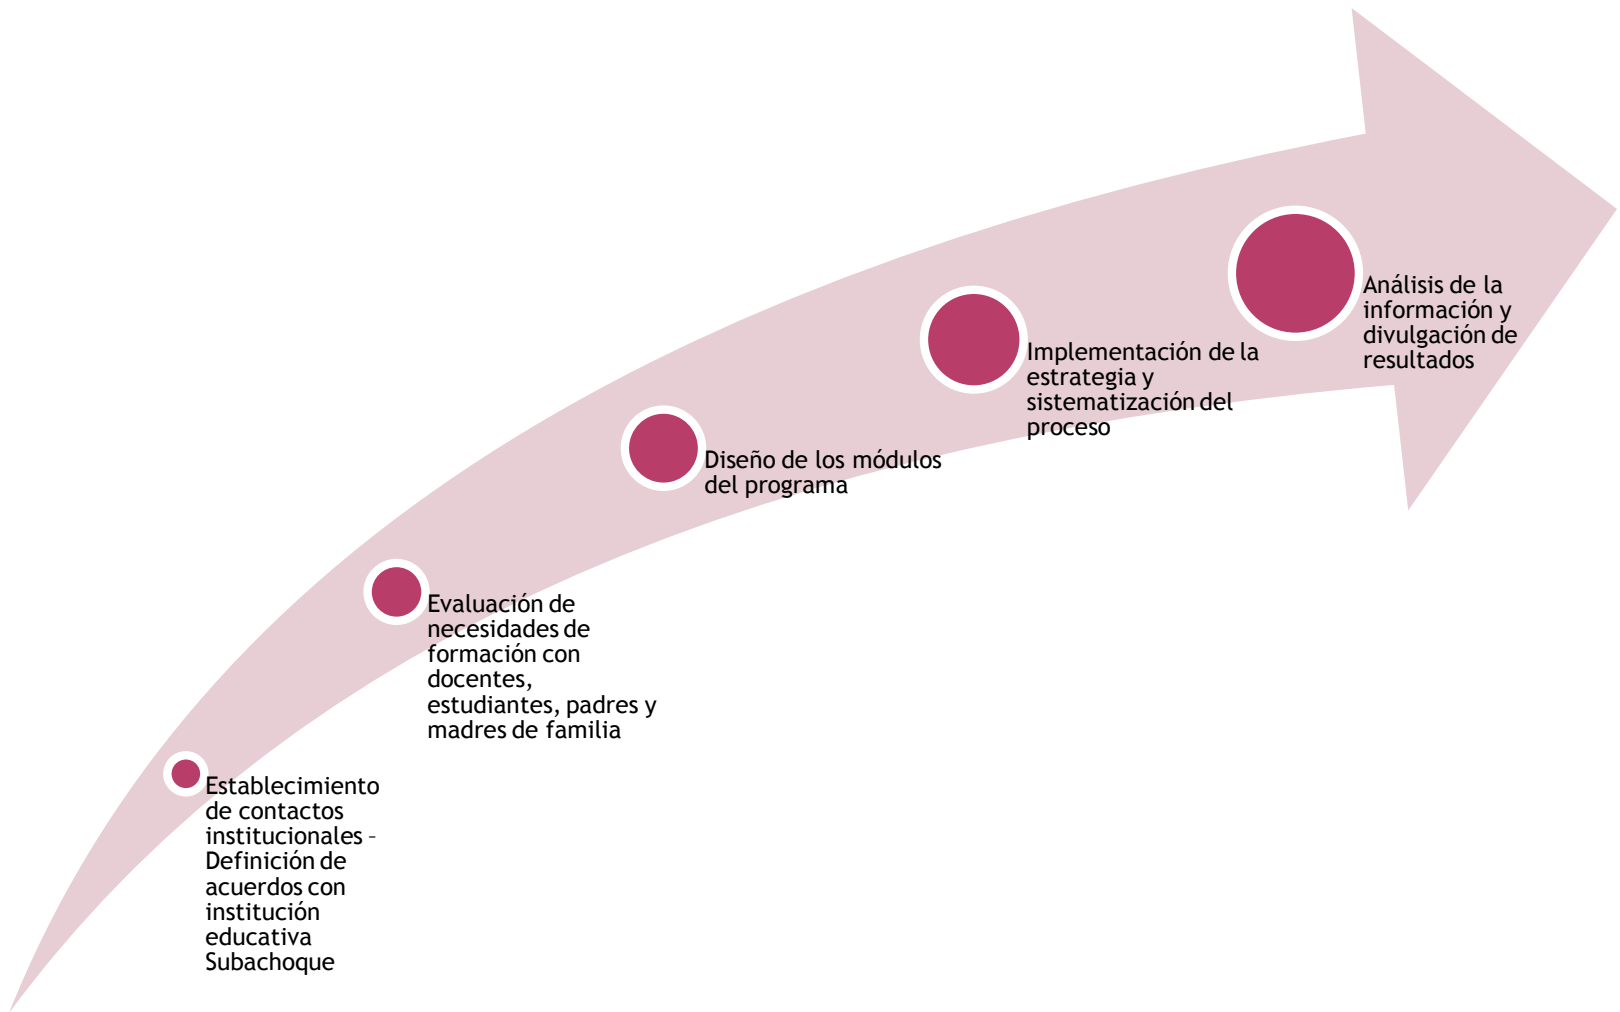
Establecimiento de contactos institucionales – Definición de acuerdos con institución educativa Subachoque

Evaluación de necesidades de formación con docentes, estudiantes, padres y madres de familia

Diseño de los módulos del programa

Implementación de la estrategia y sistematización del proceso

Análisis de la información y divulgación de resultados